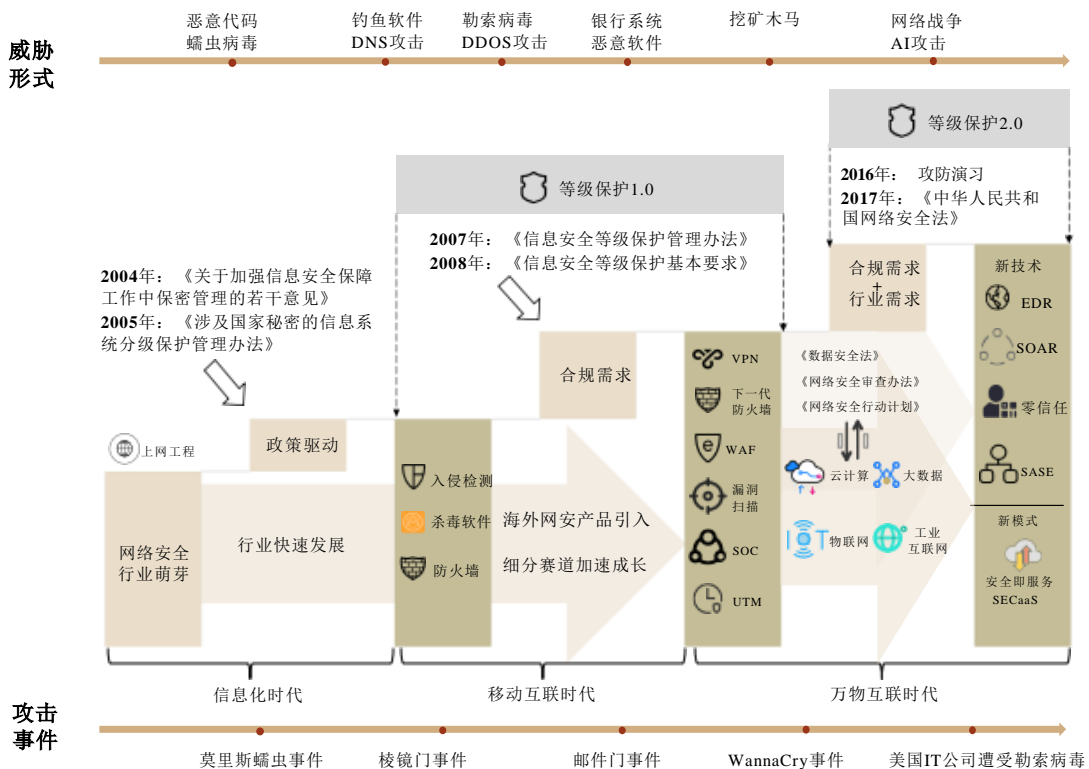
威胁形式

恶意代码
蠕虫病毒

钓鱼软件
DNS攻击

勒索病毒
DDOS攻击

银行系统
恶意软件

挖矿木马

网络战争
AI攻击

等级保护2.0

2016年： 攻防演习
2017年：《中华人民共和国网络安全法》

等级保护1.0

2007年：《信息安全等级保护管理办法》
2008年：《信息安全等级保护基本要求》

2004年：《关于加强信息安全保障工作中保密管理的若干意见》
2005年：《涉及国家秘密的信息系统分级保护管理办法》

合规需求
+
行业需求

合规需求

新技术
EDR
SOAR
零信任
SASE

新模式
安全即服务
SECaaS

VPN
下一代防火墙
WAF
漏洞扫描
SOC
UTM

《数据安全法》
《网络安全审查办法》
《网络安全行动计划》

云计算
大数据
物联网
工业互联网

上网工程

政策驱动

网络安全行业萌芽

行业快速发展

入侵检测
杀毒软件
防火墙

海外网安产品引入
细分赛道加速成长

信息化时代

移动互联时代

万物互联时代

攻击事件

莫里斯蠕虫事件

棱镜门事件

邮件门事件

WannaCry事件

美国IT公司遭受勒索病毒